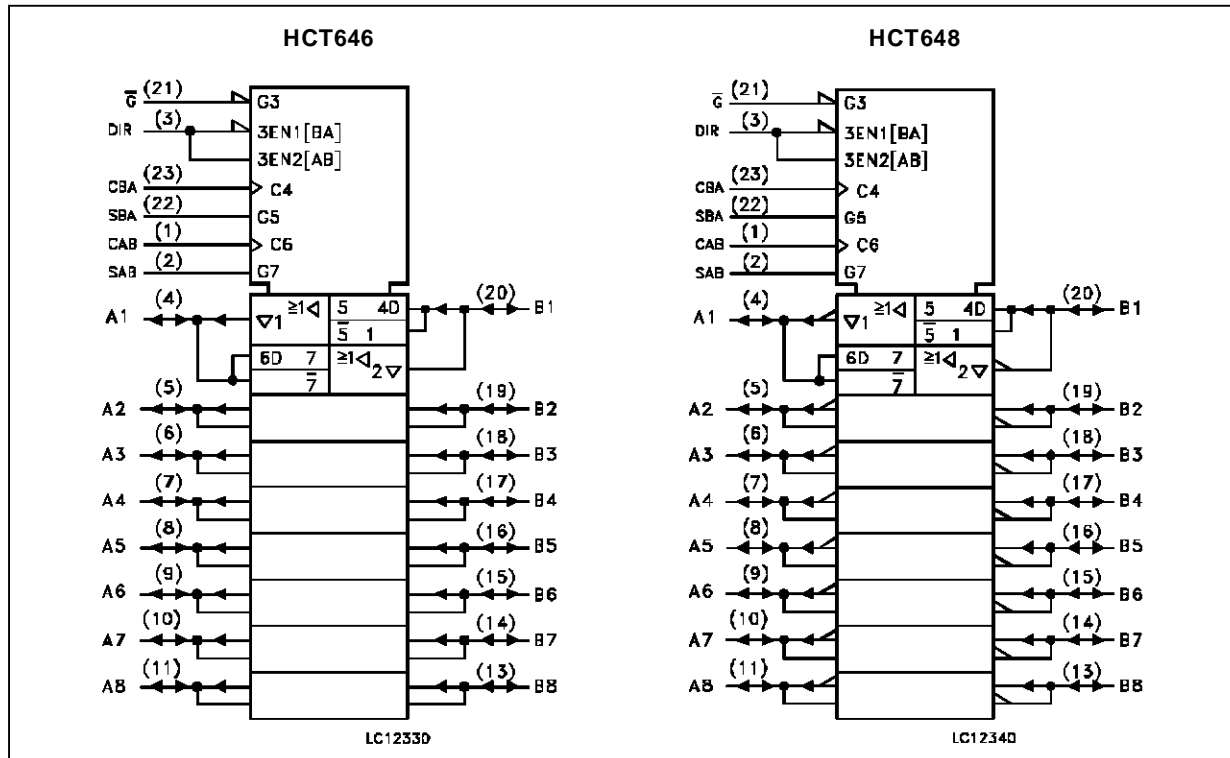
HCT646

$\overline{G}$ (21) G3
DIR (3) 3EN1[BA]
3EN2[AB]
CBA (23) C4
SBA (22) G5
CAB (1) C6
SAB (2) G7

A1 (4) $\nabla 1$ $\geq 1\triangleleft$ 5 4D $\overline{5}$ 1 (20) B1
6D 7 $\overline{7}$ $\geq 1\triangleleft 2\nabla$
A2 (5) (19) B2
A3 (6) (18) B3
A4 (7) (17) B4
A5 (8) (16) B5
A6 (9) (15) B6
A7 (10) (14) B7
A8 (11) (13) B8

LC12330

HCT648

$\overline{G}$ (21) G3
DIR (3) 3EN1[BA]
3EN2[AB]
CBA (23) C4
SBA (22) G5
CAB (1) C6
SAB (2) G7

A1 (4) $\nabla 1$ $\geq 1\triangleleft$ 5 4D $\overline{5}$ 1 (20) B1
6D 7 $\overline{7}$ $\geq 1\triangleleft 2\nabla$
A2 (5) (19) B2
A3 (6) (18) B3
A4 (7) (17) B4
A5 (8) (16) B5
A6 (9) (15) B6
A7 (10) (14) B7
A8 (11) (13) B8

LC12340